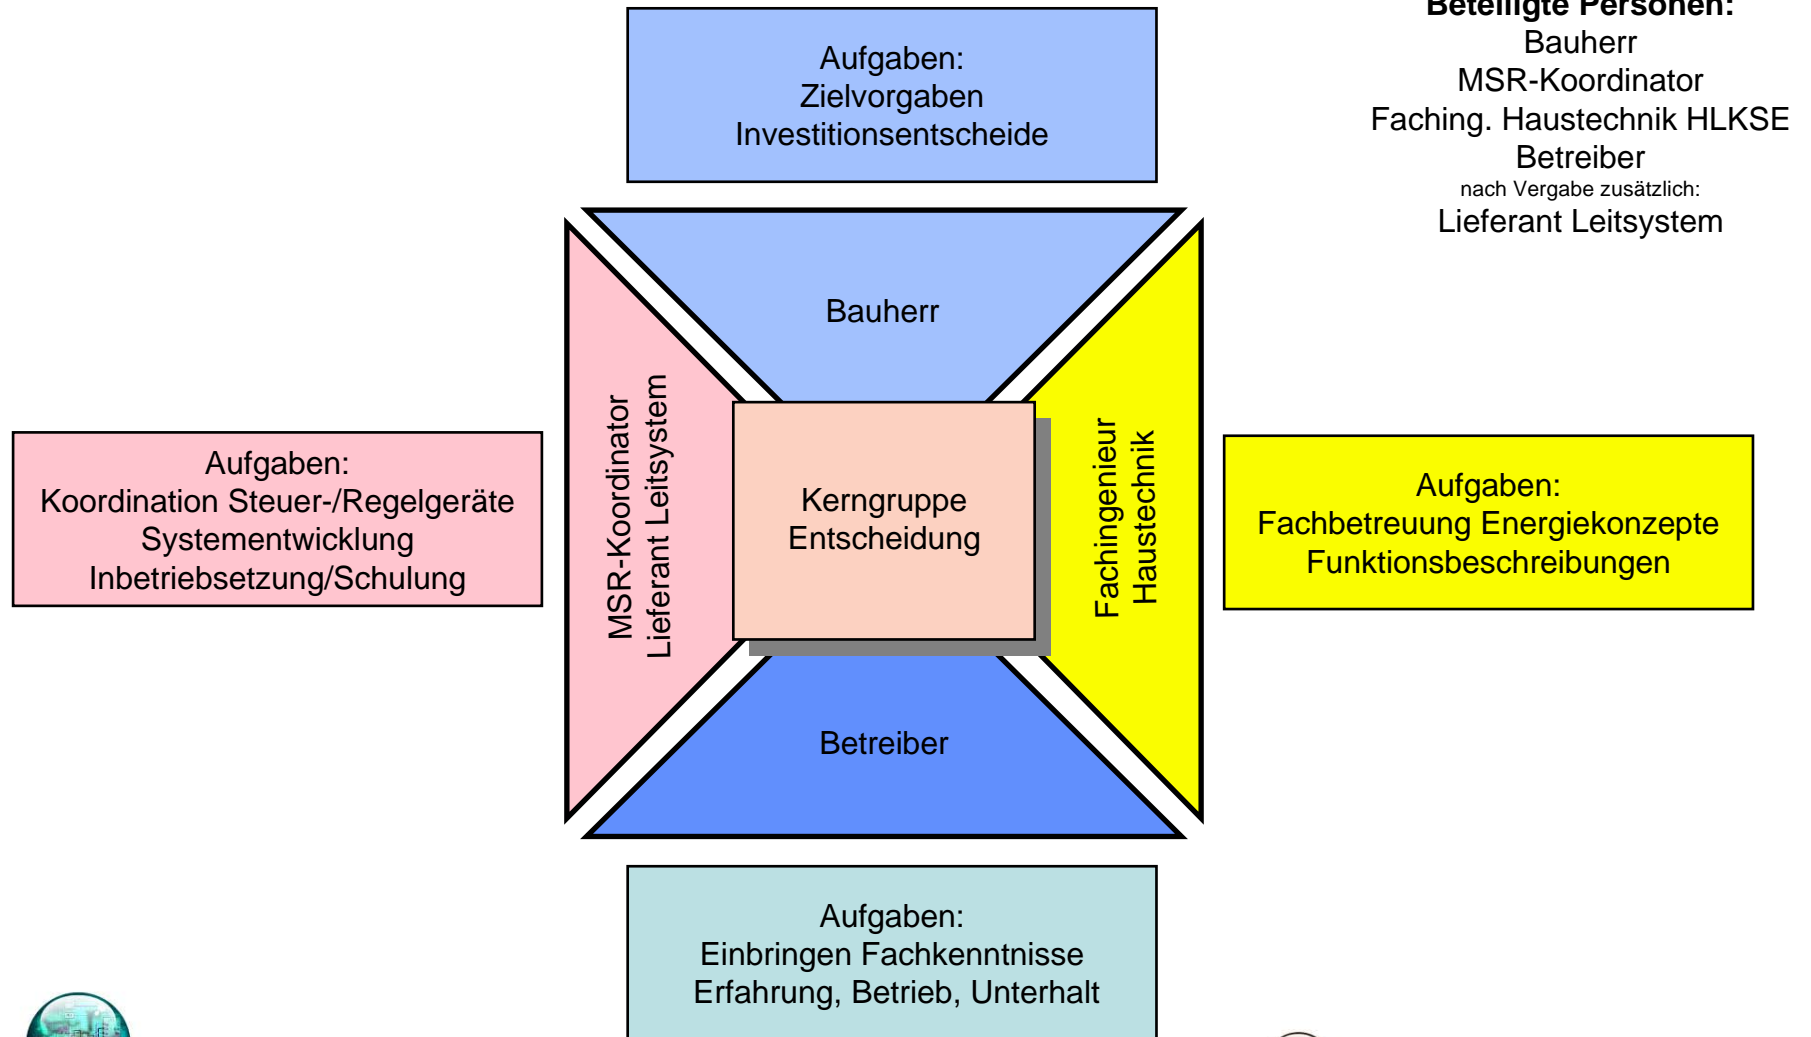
Aufgaben:
Zielvorgaben
Investitionsentscheide

Beteiligte Personen:
Bauherr
MSR-Koordinator
Faching. Haustechnik HLKSE
Betreiber
nach Vergabe zusätzlich:
Lieferant Leitsystem

Bauherr

Aufgaben:
Koordination Steuer-/Regelgeräte
Systementwicklung
Inbetriebsetzung/Schulung

MSR-Koordinator
Lieferant Leitsystem

Kerngruppe
Entscheidung

Fachingenieur
Haustechnik

Aufgaben:
Fachbetreuung Energiekonzepte
Funktionsbeschreibungen

Betreiber

Aufgaben:
Einbringen Fachkenntnisse
Erfahrung, Betrieb, Unterhalt